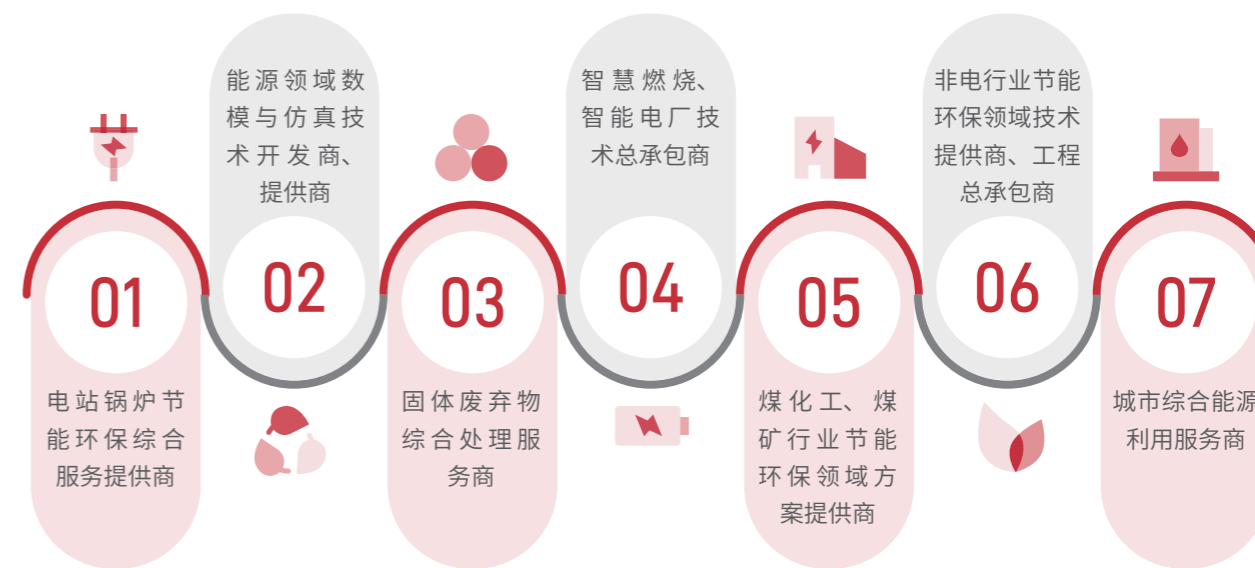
能源领域数模与仿真技术开发商、提供商

智慧燃烧、智能电厂技术总承包商

非电行业节能环保领域技术提供商、工程总承包商

01

电站锅炉节能环保综合服务提供商

02

03

固体废弃物综合处理服务商

04

05

煤化工、煤矿行业节能环保领域方案提供商

06

07

城市综合能源利用服务商